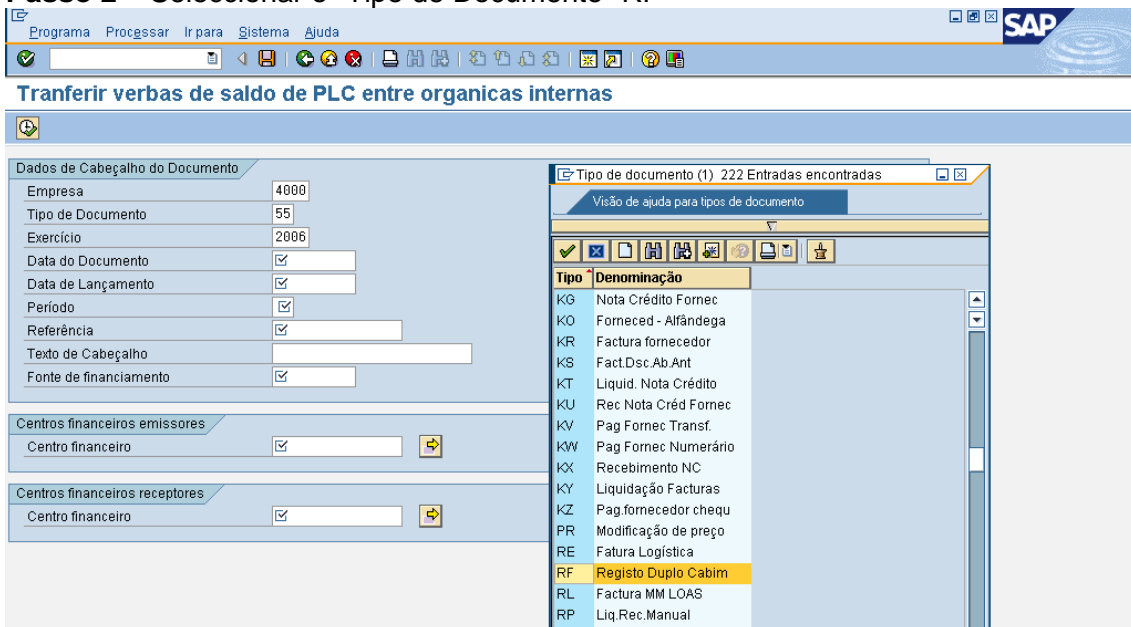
Passo 2 – Seleccionar o Tipo de Documento "RF"

Programa Processar Ir para Sistema Ajuda

SAP

Tranferir verbas de saldo de PLC entre organicas internas

Dados de Cabeçalho do Documento
Empresa 4000
Tipo de Documento 55
Exercício 2006
Data do Documento
Data de Lançamento
Período
Referência
Texto de Cabeçalho
Fonte de financiamento

Centros financeiros emissores
Centro financeiro

Centros financeiros receptores
Centro financeiro

Tipo de documento (1) 222 Entradas encontradas

Visão de ajuda para tipos de documento

| Tipo | Denominação |
|---|---|
| KG | Nota Crédito Fornec |
| KO | Forneced - Alfândega |
| KR | Factura fornecedor |
| KS | Fact.Dsc.Ab.Ant |
| KT | Liquid. Nota Crédito |
| KU | Rec Nota Créd Fornec |
| KV | Pag Fornec Transf. |
| KW | Pag Fornec Numerário |
| KX | Recebimento NC |
| KY | Liquidação Facturas |
| KZ | Pag.fornecedor chequ |
| PR | Modificação de preço |
| RE | Fatura Logística |
| RF | Registo Duplo Cabim |
| RL | Factura MM LOAS |
| RP | Liq.Rec.Manual |